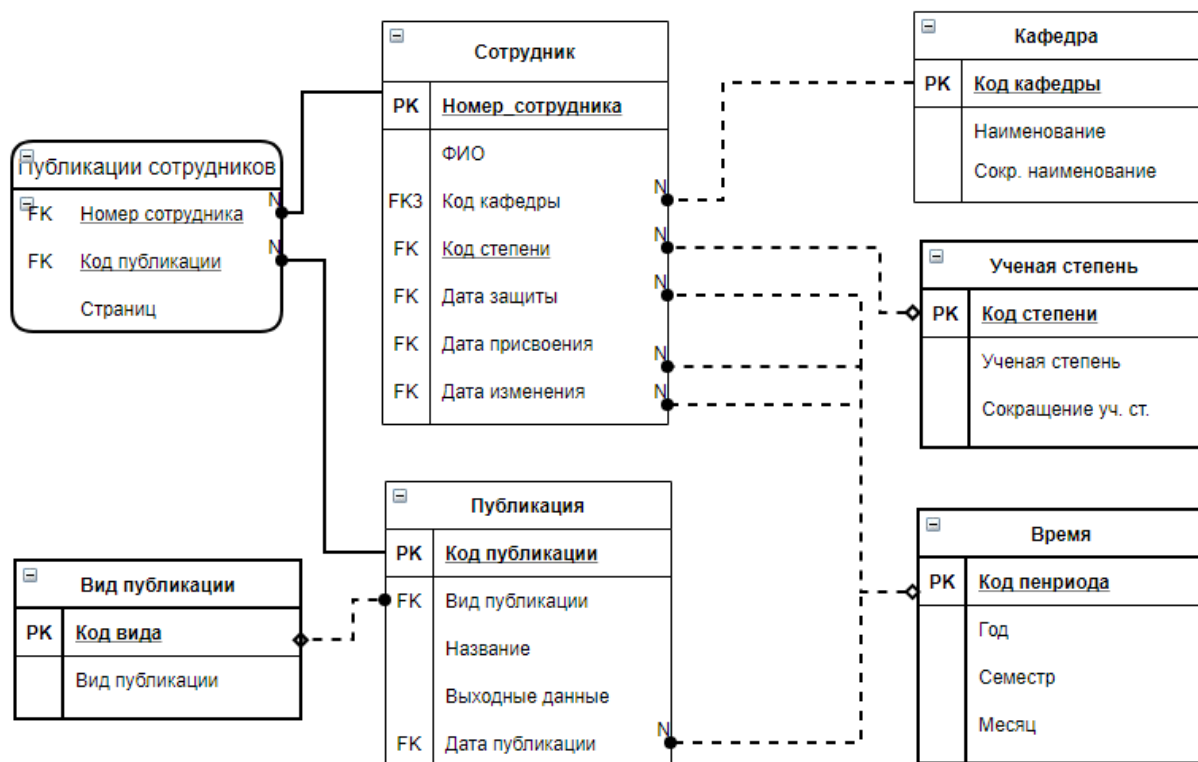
Сотрудник

| PK | Номер_сотрудника |
|---|---|
| | ФИО |
| FK3 | Код кафедры |
| FK | Код степени |
| FK | Дата защиты |
| FK | Дата присвоения |
| FK | Дата изменения |

N
N
N
N
N

Кафедра

| PK | Код кафедры |
|---|---|
| | Наименование |
| | Сокр. наименование |

Публикации сотрудников

| FK | Номер сотрудника |
|---|---|
| FK | Код публикации |
| | Страниц |

N
N

Ученая степень

| PK | Код степени |
|---|---|
| | Ученая степень |
| | Сокращение уч. ст. |

Публикация

| PK | Код публикации |
|---|---|
| FK | Вид публикации |
| | Название |
| | Выходные данные |
| FK | Дата публикации |

N

Вид публикации

| PK | Код вида |
|---|---|
| | Вид публикации |

Время

| PK | Код пенриода |
|---|---|
| | Год |
| | Семестр |
| | Месяц |